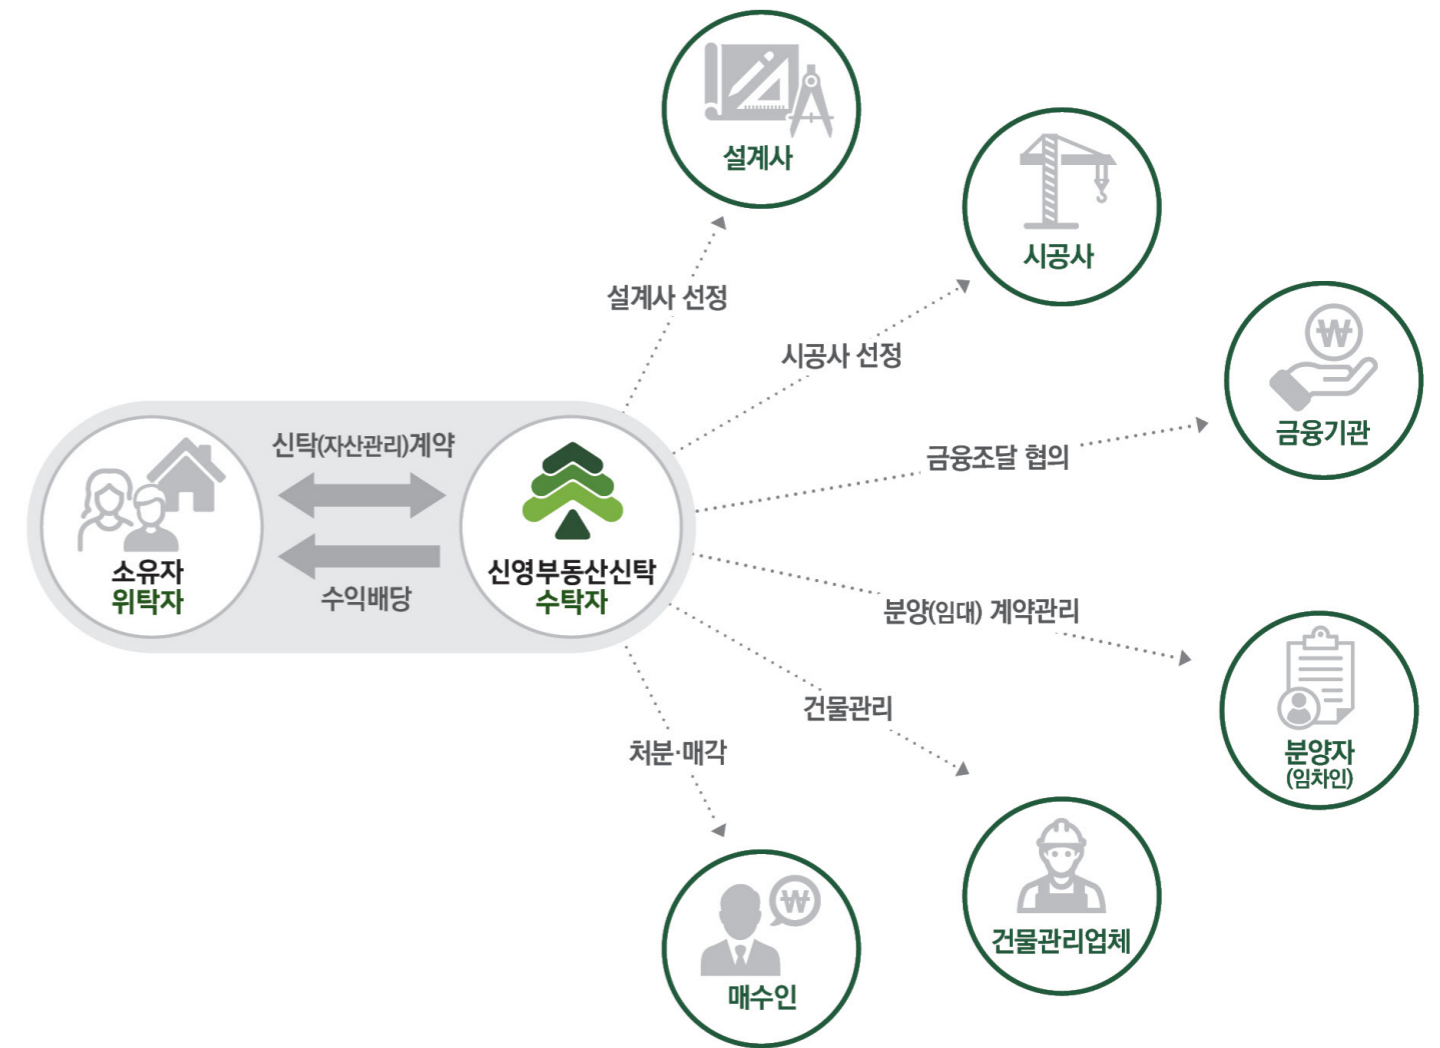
설계사

시공사

금융기관

신탁(자산관리)계약

소유자
위탁자

수익배당

신영부동산신탁
수탁자

설계사 선정

시공사 선정

금융조달 협의

분양(임대) 계약관리

건물관리

처분·매각

분양자
(임차인)

건물관리업체

매수인